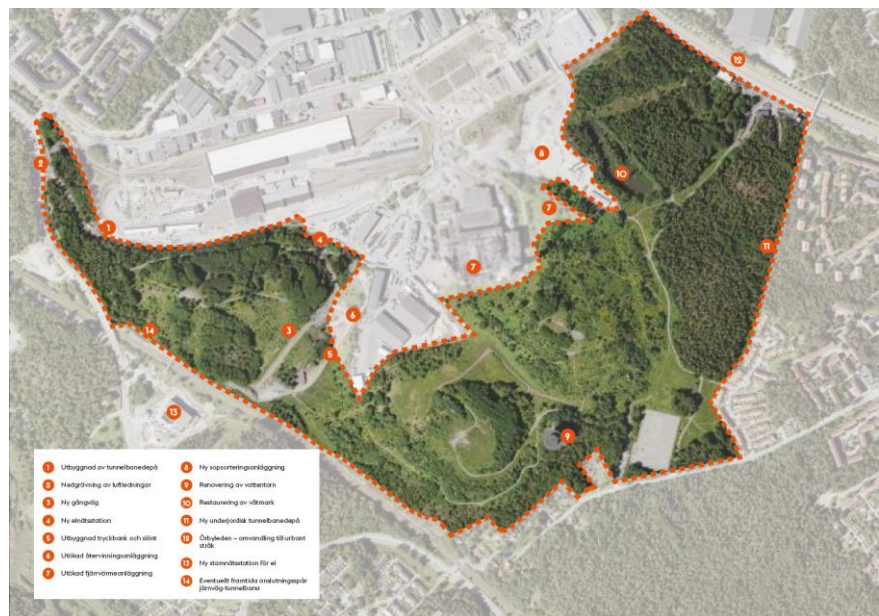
12
2
1
4
8
10
7
7
11
6
3
5
14
13
9

1 Utbyggnad av tunnelbanedepå
2 Nedgrävning av luftledningar
3 Ny gångväg
4 Ny elnätstation
5 Utbyggnad tryckbank och slänt
6 Utökad återvinningsanläggning
7 Utökad fjärrvärmeanläggning
8 Ny sopsorteringsanläggning
9 Renovering av vattentorn
10 Restaurering av våtmark
11 Ny underjordisk tunnelbanedepå
12 Örbyleden – omvandling till urbant stråk
13 Ny stamnätstation för el
14 Eventuellt framtida anslutningsspår järnväg-tunnelbana